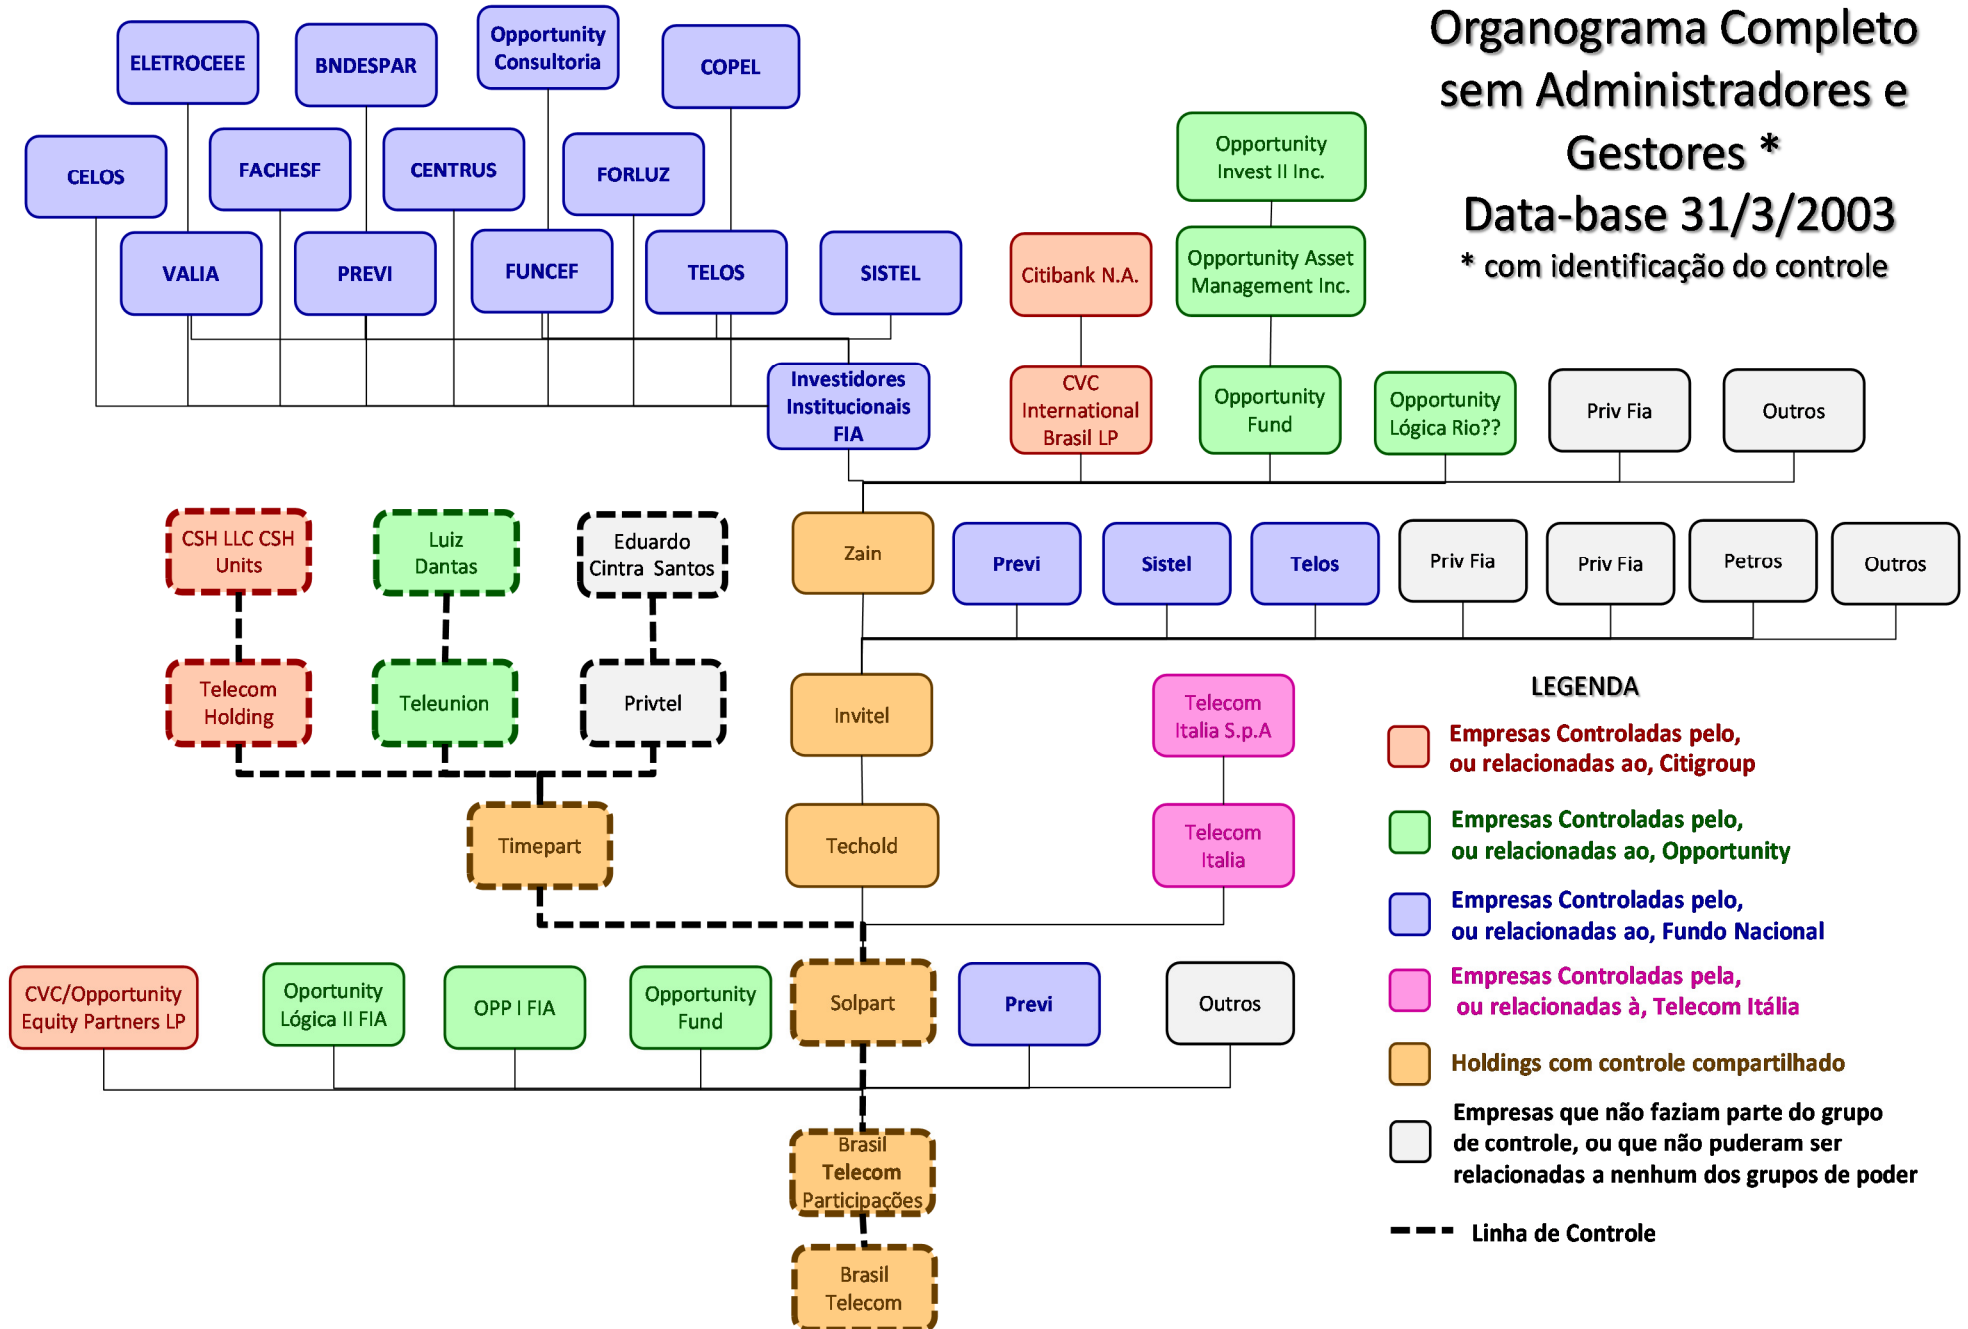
Organograma Completo sem Administradores e Gestores *
Data-base 31/3/2003
* com identificação do controle

ELETROCEEE
BNDESPAR
Opportunity Consultoria
COPEL
CELOS
FACHESF
CENTRUS
FORLUZ
VALIA
PREVI
FUNCEF
TELOS
SISTEL
Opportunity Invest II Inc.
Opportunity Asset Management Inc.
Citibank N.A.
Investidores Institucionais FIA
CVC International Brasil LP
Opportunity Fund
Opportunity Lógica Rio??
Priv Fia
Outros

CSH LLC CSH Units
Luiz Dantas
Eduardo Cintra Santos
Zain
Previ
Sistel
Telos
Priv Fia
Priv Fia
Petros
Outros
Telecom Holding
Teleunion
Privtel
Invitel
Telecom Italia S.p.A
Timepart
Techold
Telecom Italia

CVC/Opportunity Equity Partners LP
Oportunity Lógica II FIA
OPP I FIA
Opportunity Fund
Solpart
Previ
Outros
Brasil Telecom Participações
Brasil Telecom

LEGENDA
Empresas Controladas pelo, ou relacionadas ao, Citigroup
Empresas Controladas pelo, ou relacionadas ao, Opportunity
Empresas Controladas pelo, ou relacionadas ao, Fundo Nacional
Empresas Controladas pela, ou relacionadas à, Telecom Itália
Holdings com controle compartilhado
Empresas que não faziam parte do grupo de controle, ou que não puderam ser relacionadas a nenhum dos grupos de poder
Linha de Controle